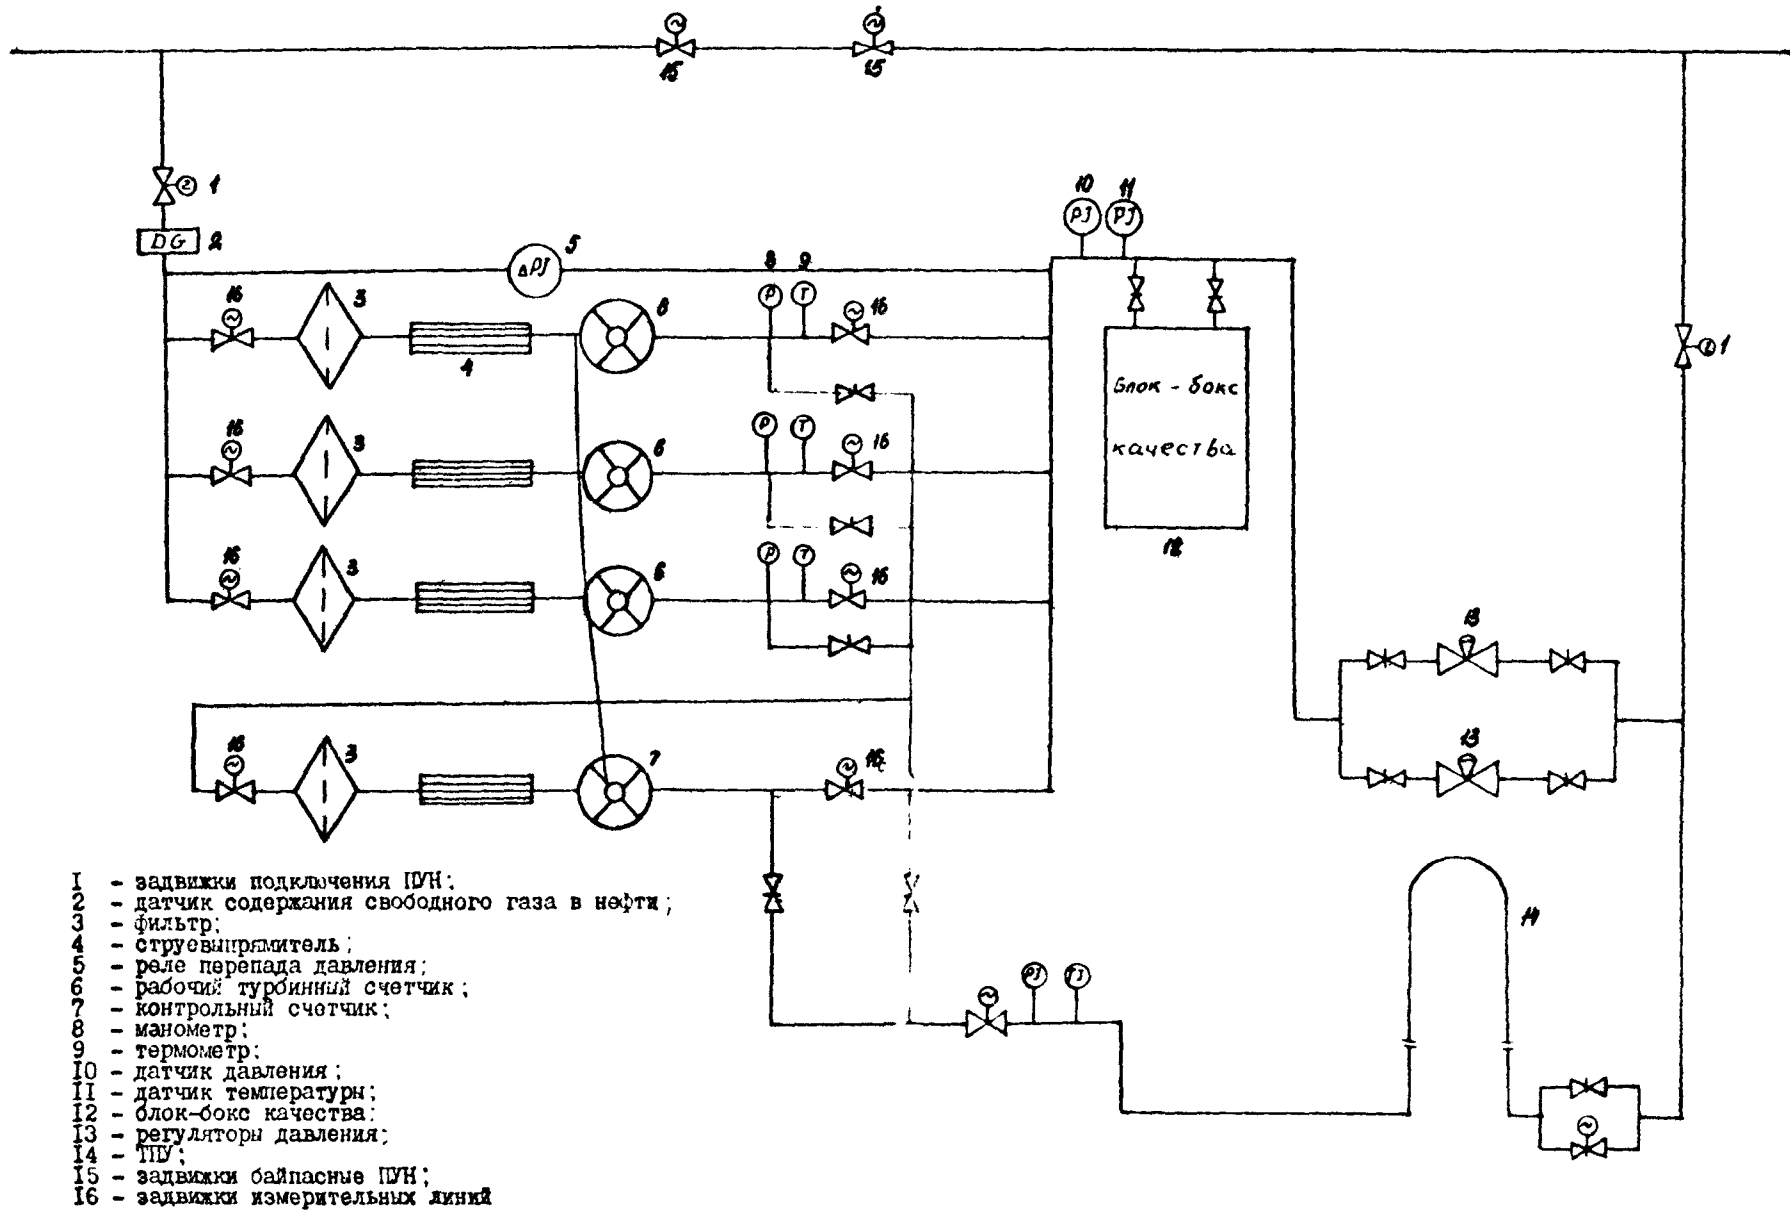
15 15

1
DG 2
5 ΔPJ
8 9
10 11
PJ PJ
16 3 4 6 P T 16
16 3 6 P T 16
16 3 6 P T 16
16 3 7 16
Блок - бокс
качества
12
13
13
14
PJ TJ
1

I - задвижки подключения ПУН;
2 - датчик содержания свободного газа в нефти;
3 - фильтр;
4 - струевыпрямитель;
5 - реле перепада давления;
6 - рабочий турбинный счетчик;
7 - контрольный счетчик;
8 - манометр;
9 - термометр;
I0 - датчик давления;
II - датчик температуры;
I2 - блок-бокс качества;
I3 - регуляторы давления;
I4 - ТПУ;
I5 - задвижки байпасные ПУН;
I6 - задвижки измерительных линий